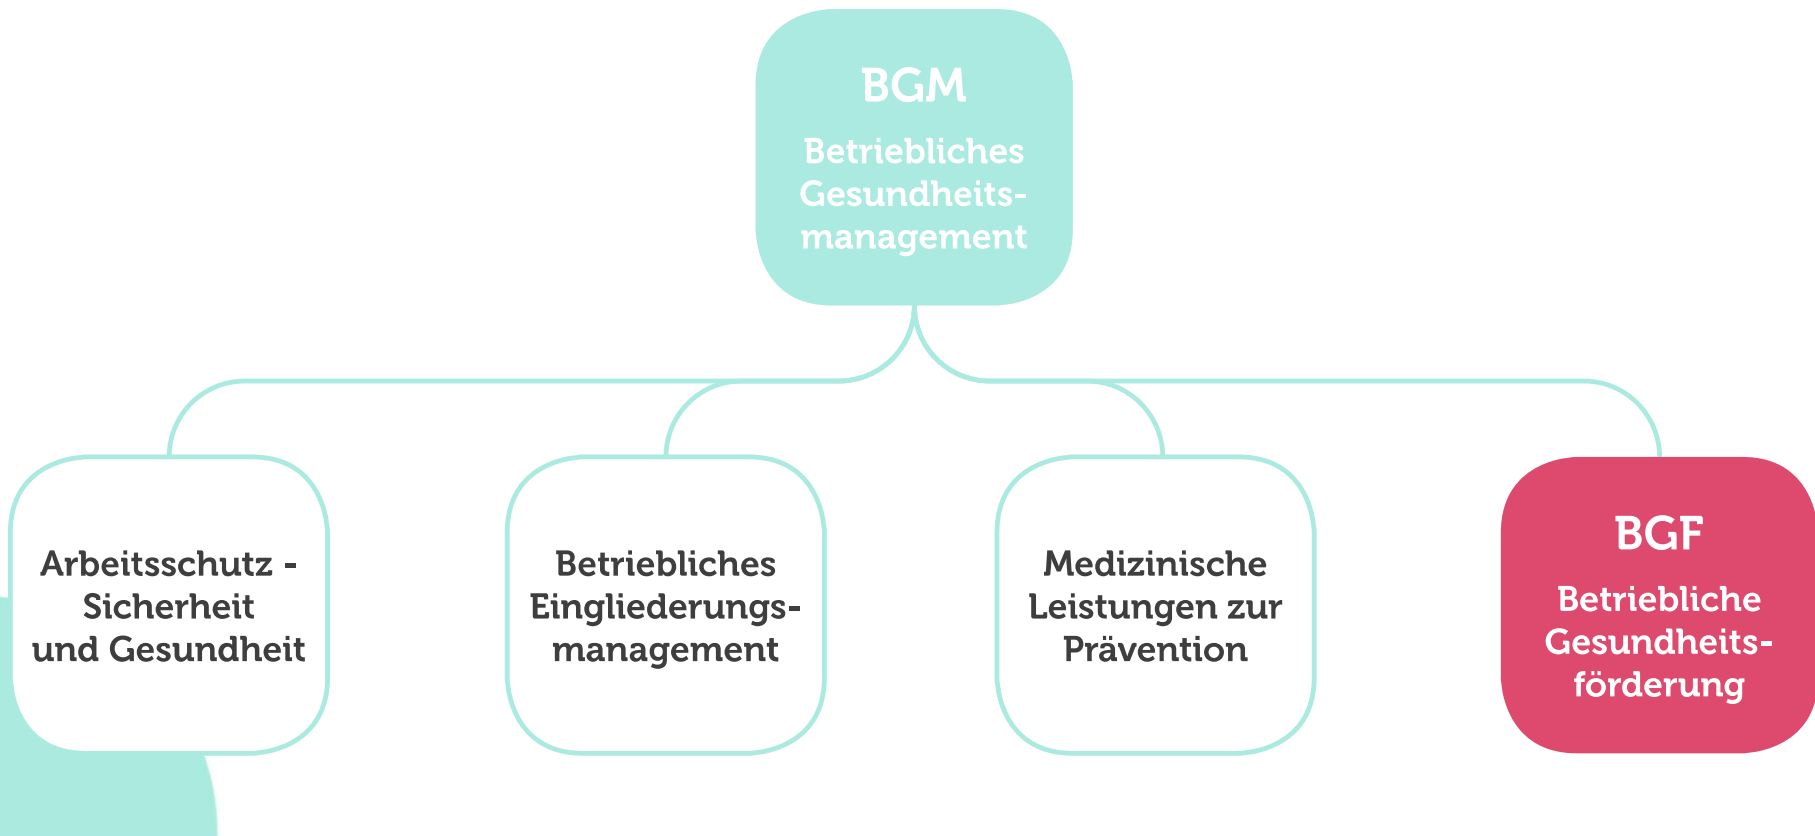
BGM
Betriebliches Gesundheitsmanagement

Arbeitsschutz - Sicherheit und Gesundheit

Betriebliches Eingliederungsmanagement

Medizinische Leistungen zur Prävention

BGF
Betriebliche Gesundheitsförderung